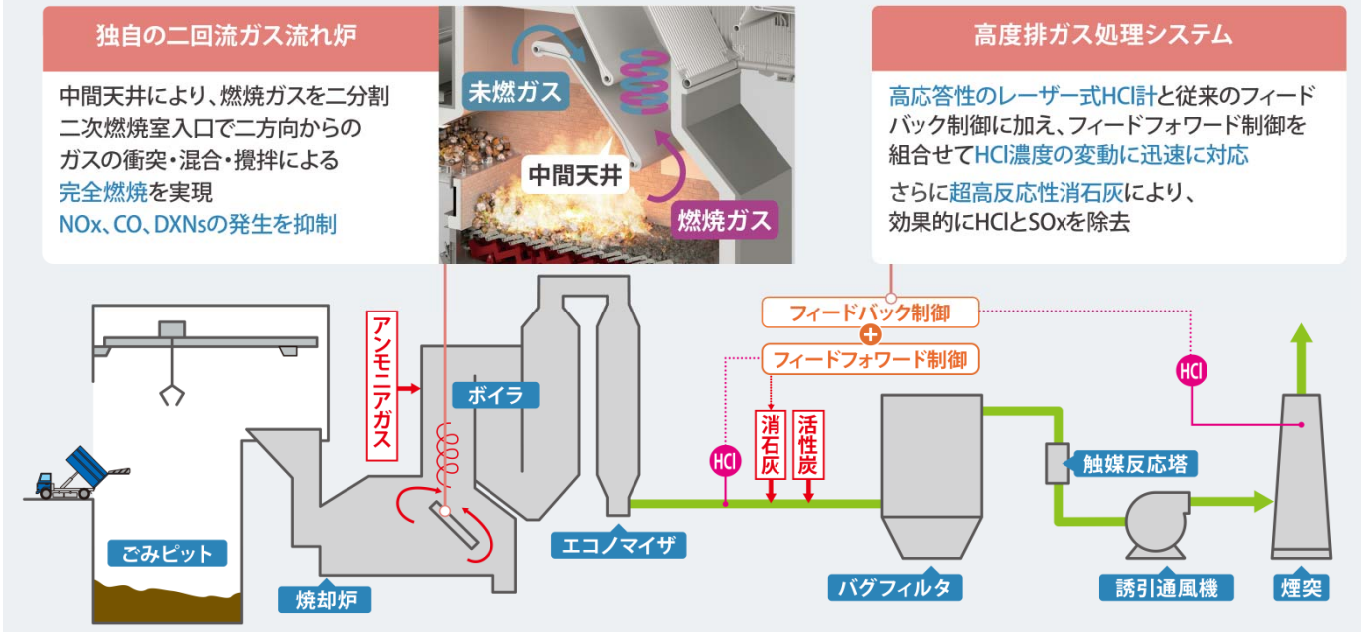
独自の二回流ガス流れ炉

中間天井により、燃焼ガスを二分割
二次燃焼室入口で二方向からの
ガスの衝突・混合・攪拌による
完全燃焼を実現
NOx、CO、DXNsの発生を抑制

未燃ガス
中間天井
燃焼ガス

高度排ガス処理システム

高応答性のレーザー式HCl計と従来のフィードバック制御に加え、フィードフォワード制御を組合せてHCl濃度の変動に迅速に対応

さらに超高反応性消石灰により、効果的にHClとSOxを除去

フィードバック制御
フィードフォワード制御
アンモニアガス
ボイラ
HCl
消石灰
活性炭
HCl
触媒反応塔
ごみピット
焼却炉
エコノマイザ
バグフィルタ
誘引通風機
煙突